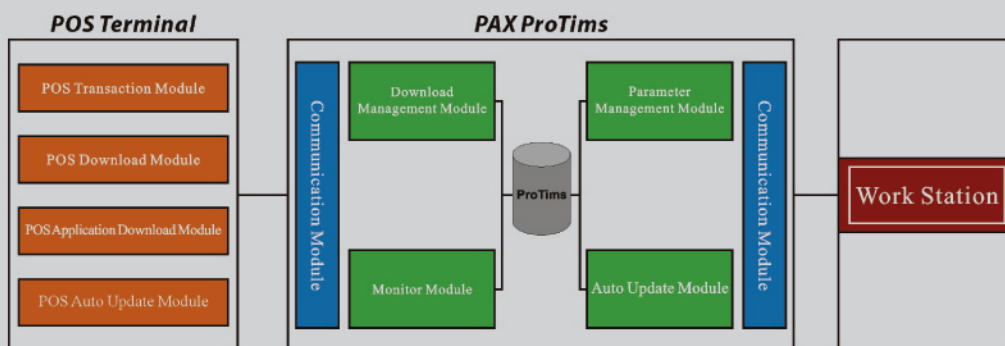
POS Terminal

POS Transaction Module

POS Download Module

POS Application Download Module

POS Auto Update Module

PAX ProTims

Communication Module

Download Management Module

Monitor Module

ProTims

Parameter Management Module

Auto Update Module

Communication Module

Work Station